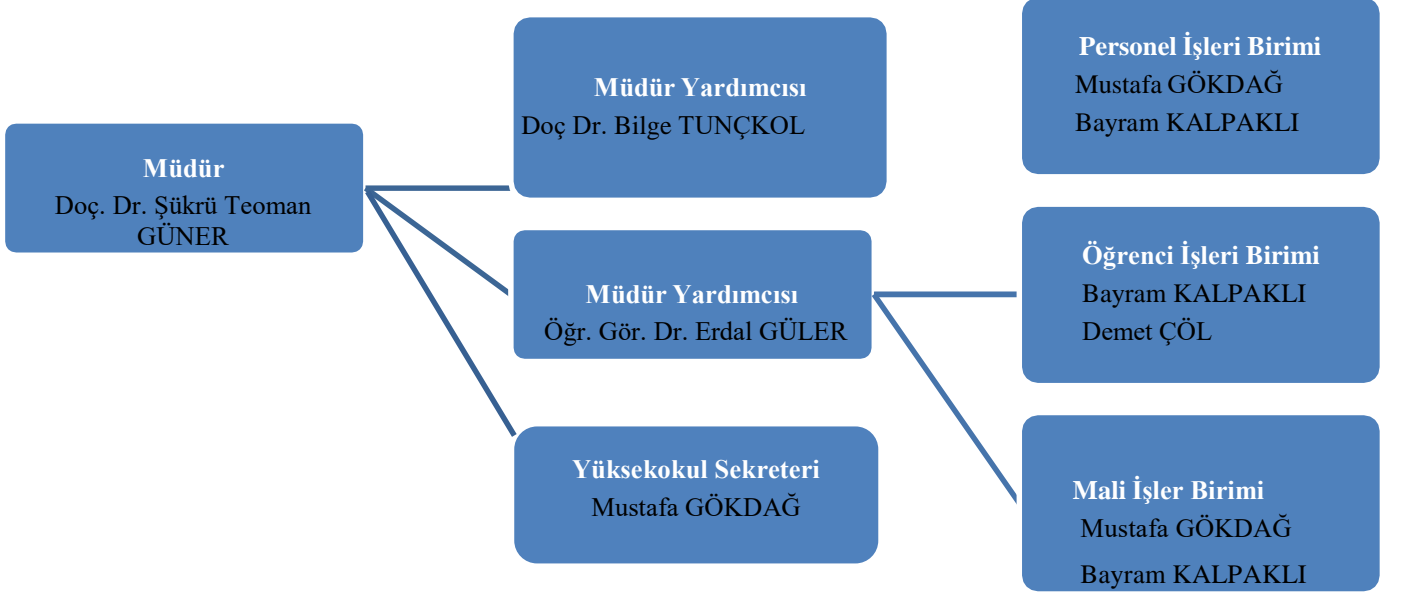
Müdür
Doç. Dr. Şükrü Teoman GÜNER

Müdür Yardımcısı
Doç Dr. Bilge TUNÇKOL

Müdür Yardımcısı
Öğr. Gör. Dr. Erdal GÜLER

Yüksekokul Sekreteri
Mustafa GÖKDAĞ

Personel İşleri Birimi
Mustafa GÖKDAĞ
Bayram KALPAKLI

Öğrenci İşleri Birimi
Bayram KALPAKLI
Demet ÇÖL

Mali İşler Birimi
Mustafa GÖKDAĞ
Bayram KALPAKLI